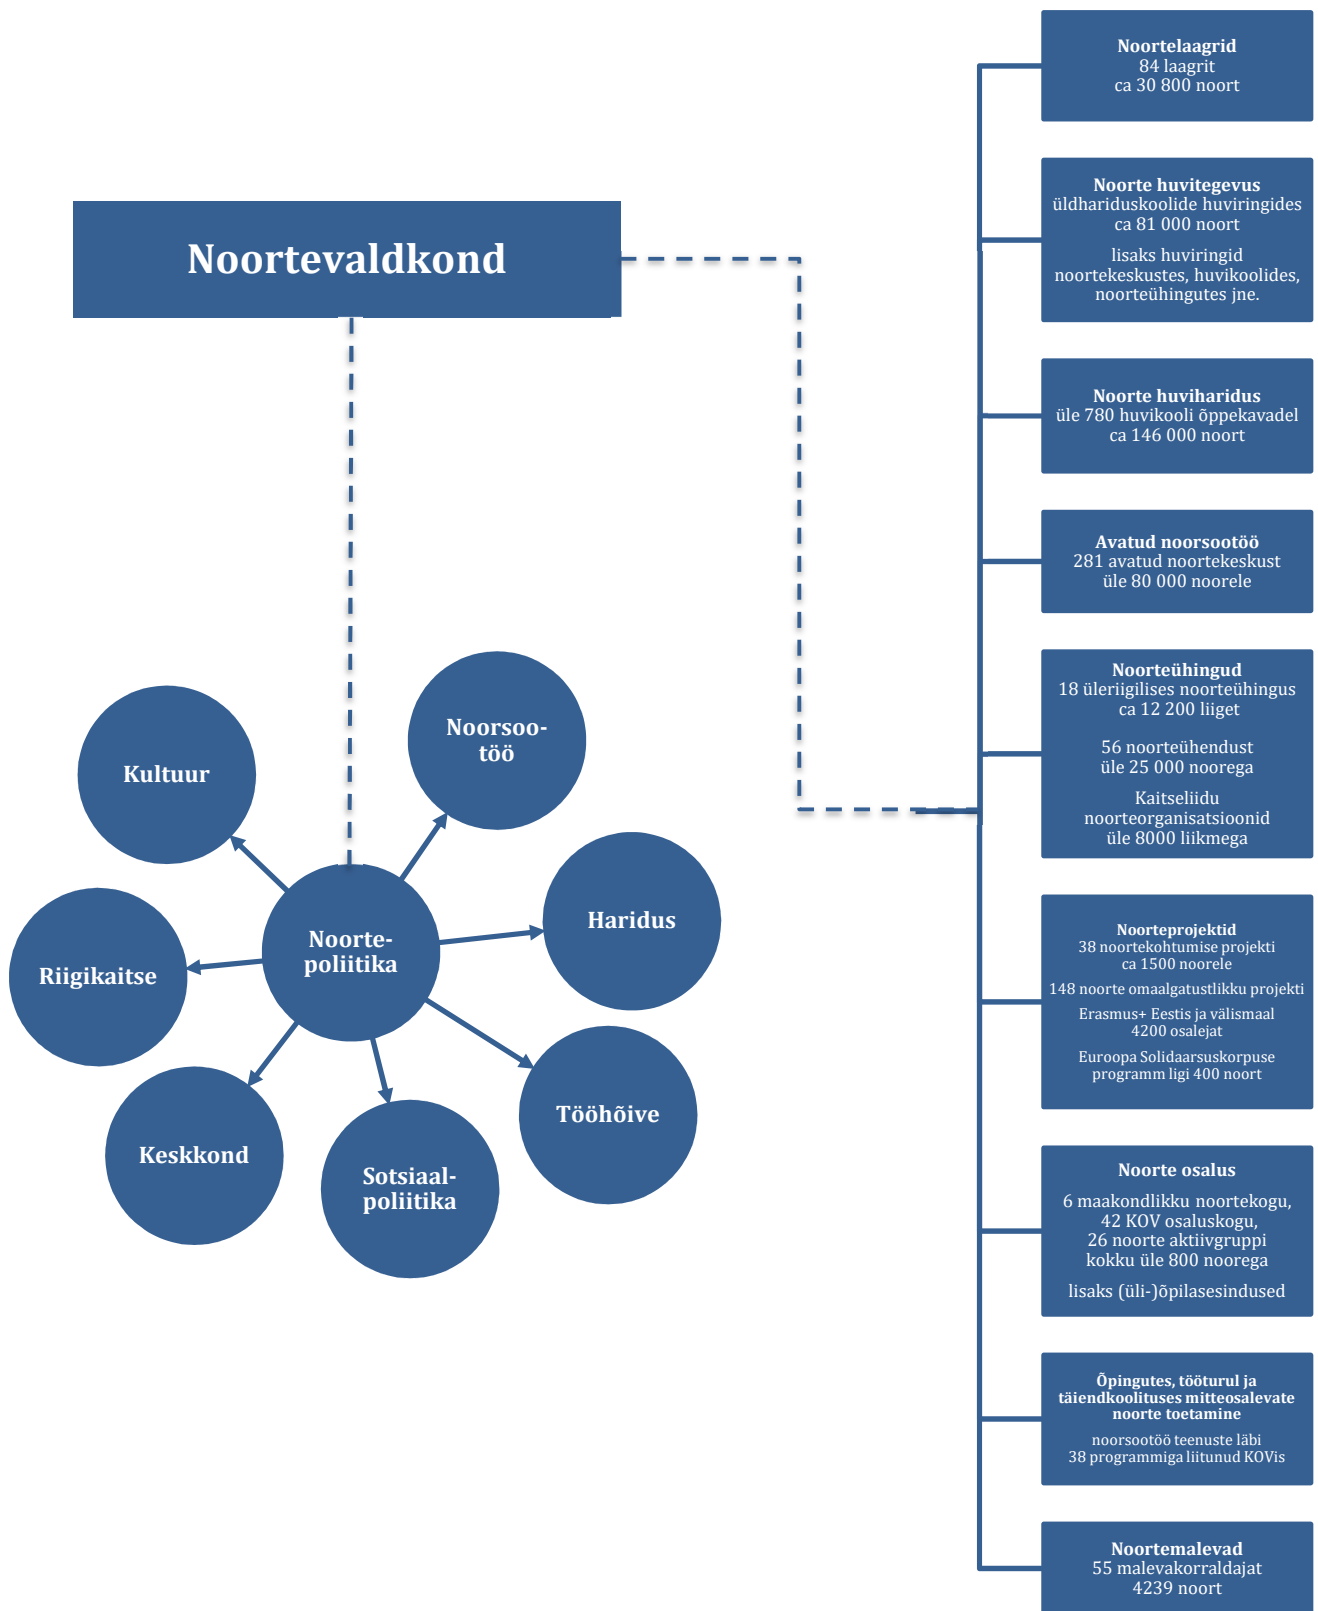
Noortevaldkond

Kultuur

Noorsootöö

Haridus

Noortepoliitika

Riigikaitse

Tööhõive

Keskkond

Sotsiaalpoliitika

Noortelaagrid
84 laagrit
ca 30 800 noort

Noorte huvitegevus
üldhariduskoolide huviringides
ca 81 000 noort

lisaks huviringid noortekeskustes, huvikoolides, noorteühingutes jne.

Noorte huviharidus
üle 780 huvikooli õppekavadel
ca 146 000 noort

Avatud noorsootöö
281 avatud noortekeskust
üle 80 000 noorele

Noorteühingud
18 üleriigilises noorteühingus
ca 12 200 liiget

56 noorteühendust
üle 25 000 noorega

Kaitseliidu noorteorganisatsioonid
üle 8000 liikmega

Noorteprojektid
38 noortekohtumise projekti
ca 1500 noorele

148 noorte omaalgatustlikku projekti

Erasmus+ Eestis ja välismaal
4200 osalejat

Euroopa Solidaarsuskorpuse programm ligi 400 noort

Noorte osalus

6 maakondlikku noortekogu,
42 KOV osaluskogu,
26 noorte aktiivgruppi
kokku üle 800 noorega

lisaks (üli-)õpilasesindused

Õpingutes, tööturul ja täiendkoolituses mitteosalevate noorte toetamine

noorsootöö teenuste läbi
38 programmiga liitunud KOVis

Noortemalevad
55 malevakorraldajat
4239 noort